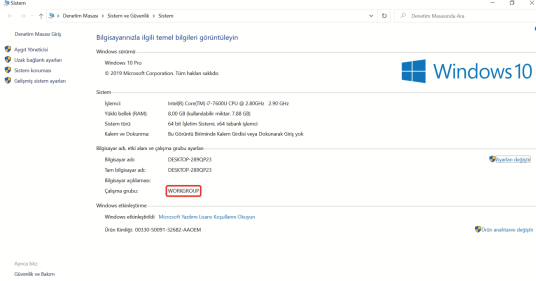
Sistem

Denetim Masası > Sistem ve Güvenlik > Sistem

Denetim Masasında Ara

Denetim Masası Giriş

Aygıt Yöneticisi

Uzak bağlantı ayarları

Sistem koruması

Gelişmiş sistem ayarları

Bilgisayarınızla ilgili temel bilgileri görüntüleyin

Windows sürümü

Windows 10 Pro

© 2019 Microsoft Corporation. Tüm hakları saklıdır.

Windows 10

Sistem

İşlemci: Intel(R) Core(TM) i7-7600U CPU @ 2.80GHz 2.90 GHz

Yüklü bellek (RAM): 8,00 GB (kullanılabilir miktar: 7,88 GB)

Sistem türü: 64 bit İşletim Sistemi, x64 tabanlı işlemci

Kalem ve Dokunma: Bu Görüntü Biriminde Kalem Girdisi veya Dokunarak Giriş yok

Bilgisayar adı, etki alanı ve çalışma grubu ayarları

Bilgisayar adı: DESKTOP-289QP23

Ayarları değiştir

Tam bilgisayar adı: DESKTOP-289QP23

Bilgisayar açıklaması:

Çalışma grubu: WORKGROUP

Windows etkinleştirme

Windows etkinleştirildi: Microsoft Yazılım Lisans Koşullarını Okuyun

Ürün Kimliği: 00330-50091-32682-AAOEM

Ürün anahtarını değiştir

Ayrıca bkz.

Güvenlik ve Bakım